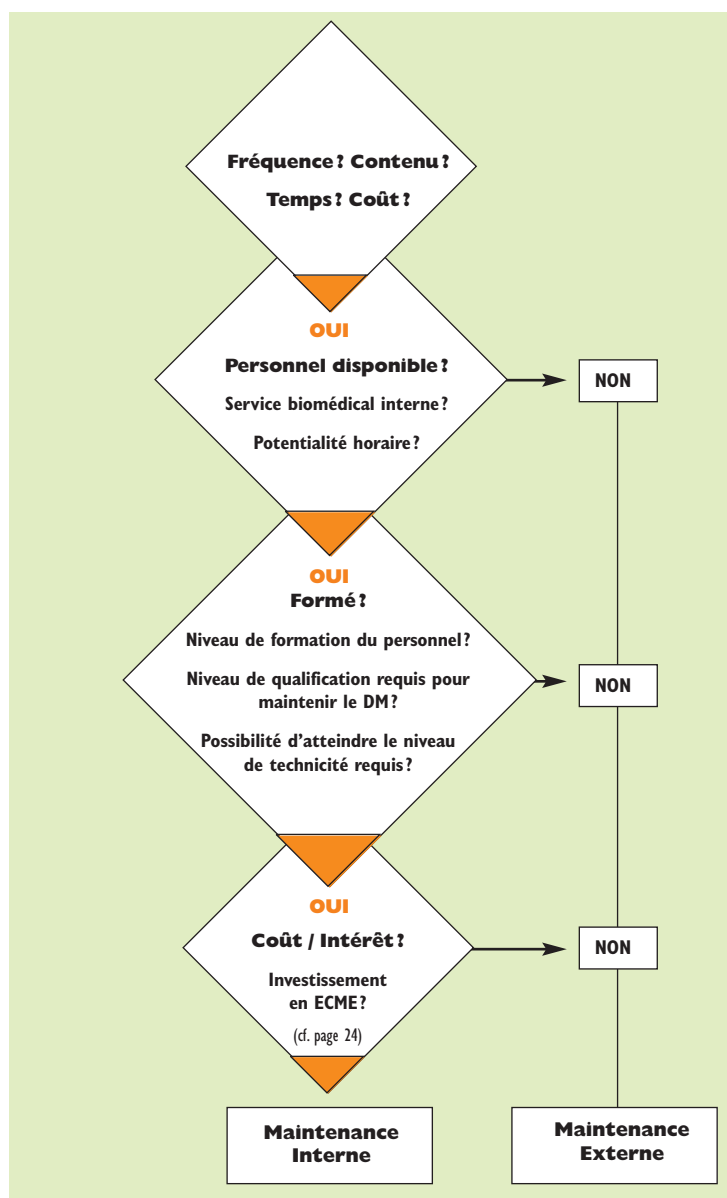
Fréquence ? Contenu ?

Temps ? Coût ?

OUI

Personnel disponible ?

Service biomédical interne?

Potentialité horaire?

NON

OUI

Formé ?

Niveau de formation du personnel?

Niveau de qualification requis pour maintenir le DM?

Possibilité d'atteindre le niveau de technicité requis?

NON

OUI

Coût / Intérêt ?

Investissement en ECME?

(cf. page 24)

NON

Maintenance Interne

Maintenance Externe